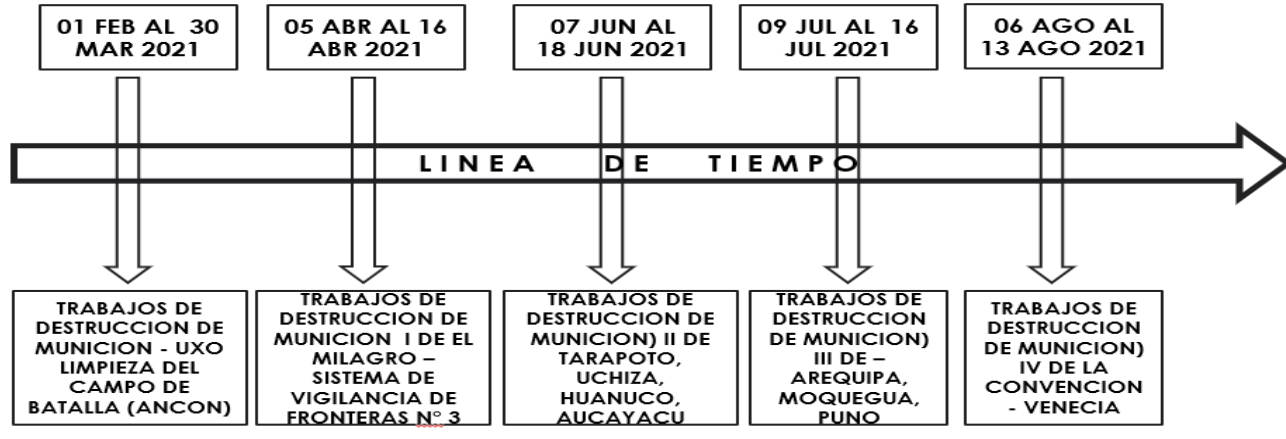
01 FEB AL 30 MAR 2021

05 ABR AL 16 ABR 2021

07 JUN AL 18 JUN 2021

09 JUL AL 16 JUL 2021

06 AGO AL 13 AGO 2021

LINEA DE TIEMPO

TRABAJOS DE DESTRUCCION DE MUNICION - UXO LIMPIEZA DEL CAMPO DE BATALLA (ANCON)

TRABAJOS DE DESTRUCCION DE MUNICION I DE EL MILAGRO – SISTEMA DE VIGILANCIA DE FRONTERAS N° 3

TRABAJOS DE DESTRUCCION DE MUNICION) II DE TARAPOTO, UCHIZA, HUANUCO, AUCAYACU

TRABAJOS DE DESTRUCCION DE MUNICION) III DE – AREQUIPA, MOQUEGUA, PUNO

TRABAJOS DE DESTRUCCION DE MUNICION) IV DE LA CONVENCION - VENECIA